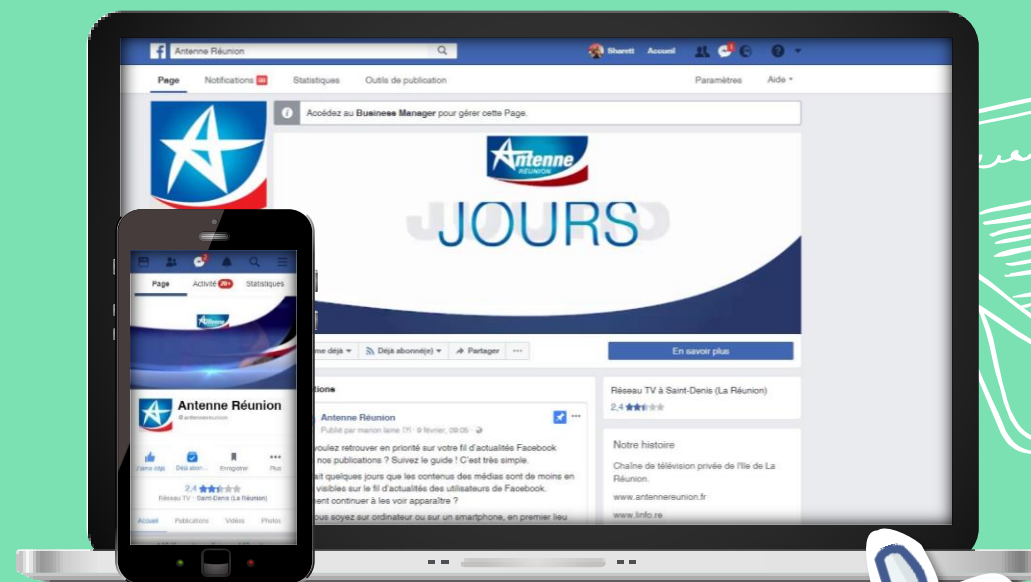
Antenne Réunion

Sharett Accueil

Page Notifications Statistiques Outils de publication Paramètres Aide

Accédez au Business Manager pour gérer cette Page.

Antenne RÉUNION

JOURS

J'aime déjà Déjà abonné(e) Partager ...

En savoir plus

Publications

Antenne Réunion
Publié par manon lamé · 9 février, 09:05

Vous voulez retrouver en priorité sur votre fil d'actualités Facebook nos publications ? Suivez le guide ! C'est très simple.
Depuis quelques jours que les contenus des médias sont de moins en moins visibles sur le fil d'actualités des utilisateur de Facebook. Comment continuer à les voir apparaître ?
Que vous soyez sur ordinateur ou sur un smartphone, en premier lieu

Réseau TV à Saint-Denis (La Réunion)
2,4

Notre histoire
Chaîne de télévision privée de l'île de La Réunion.
www.antennereunion.fr
www.linfo.re

Page Activité 20+ Statistiques

Antenne

Antenne Réunion
@antennereunion

J'aime déjà Déjà abon... Enregistrer Plus

2,4
Réseau TV · Saint-Denis (La Réunion)

Accueil Publications Vidéos Photos